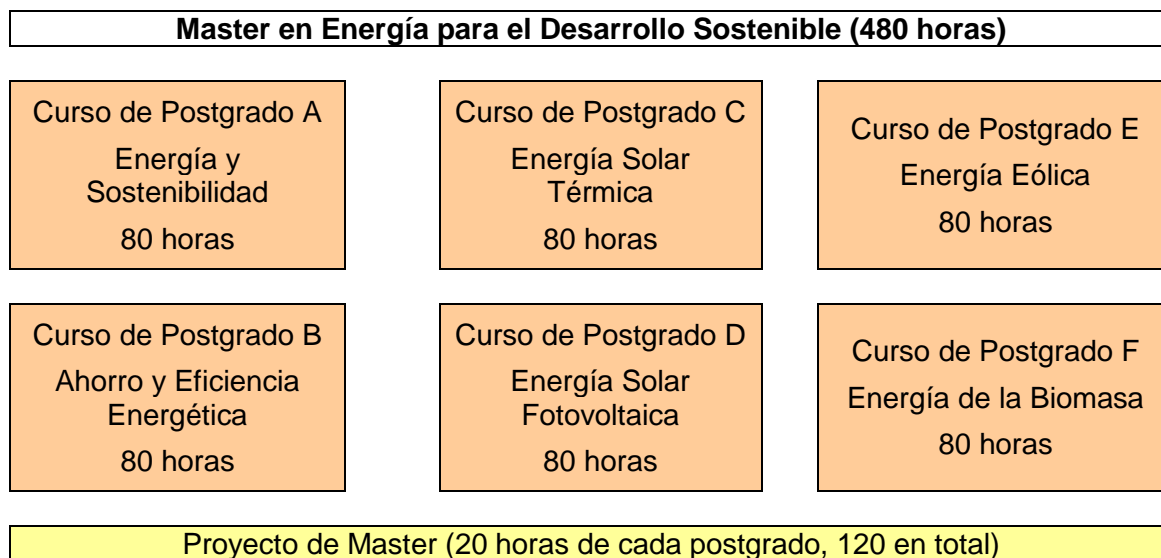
Master en Energía para el Desarrollo Sostenible (480 horas)

Curso de Postgrado A
Energía y Sostenibilidad
80 horas

Curso de Postgrado C
Energía Solar Térmica
80 horas

Curso de Postgrado E
Energía Eólica
80 horas

Curso de Postgrado B
Ahorro y Eficiencia Energética
80 horas

Curso de Postgrado D
Energía Solar Fotovoltaica
80 horas

Curso de Postgrado F
Energía de la Biomasa
80 horas

Proyecto de Master (20 horas de cada postgrado, 120 en total)